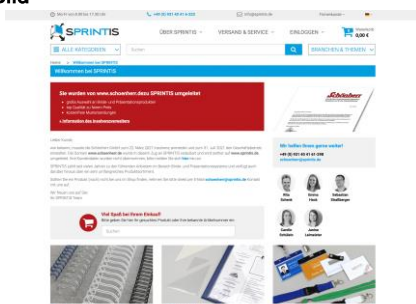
Mo-Fr von 8:00 bis 17:00 Uhr
+49 (0) 951 40 41 4 058
info@sprintis.de
SPRINTIS
ÜBER SPRINTIS
VERSAND & SERVICE
EINLOGGEN
0,00 €
ALLE KATEGORIEN
Suchen
BRANCHEN & THEMEN
Willkommen bei SPRINTIS

Sie wurden von www.schoenhen.de zu SPRINTIS umgeleitet
Schönherr
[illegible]

Liebe Kunde,
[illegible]

Mir helfen Ihnen gerne weiter!
+49 (0) 951 40 41 4 058
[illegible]

Rita
Sebastian
Carolin
Janine

Viel Spaß bei Ihrem Einkauf!
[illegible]
Suchen